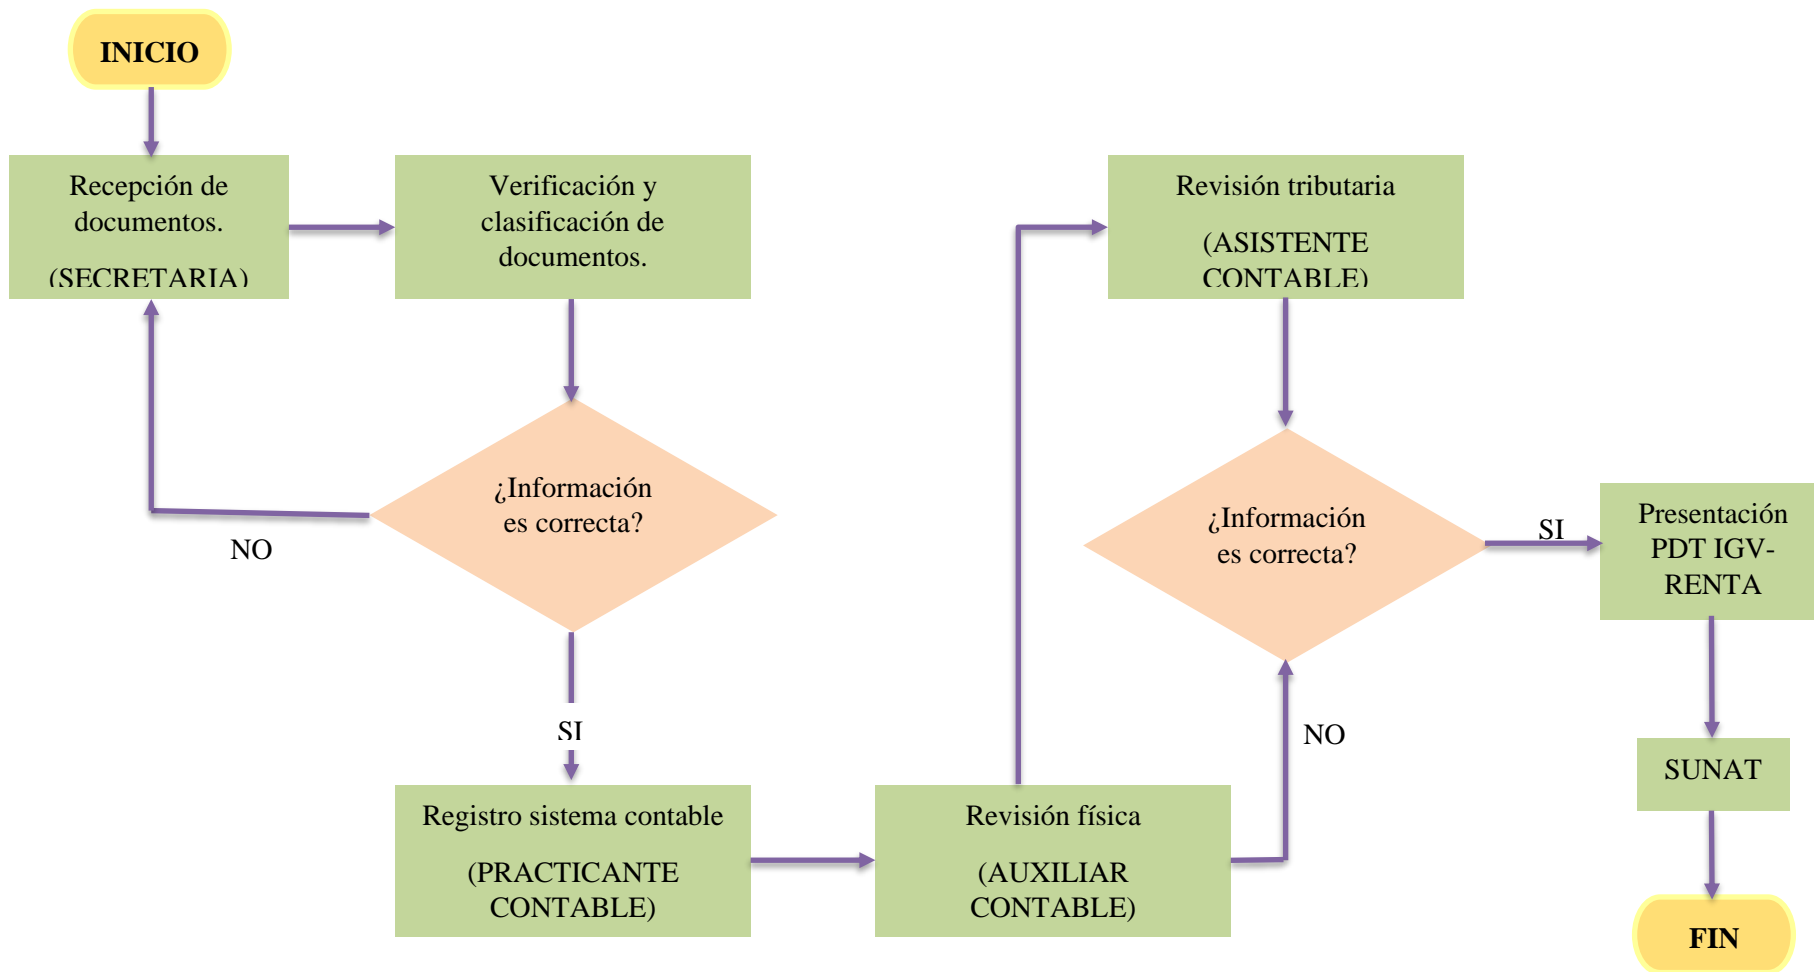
INICIO

Recepción de documentos.

(SECRETARIA)

Verificación y clasificación de documentos.

¿Información es correcta?

NO

SI

Registro sistema contable

(PRACTICANTE CONTABLE)

Revisión física

(AUXILIAR CONTABLE)

Revisión tributaria

(ASISTENTE CONTABLE)

¿Información es correcta?

NO

SI

Presentación PDT IGV-RENTA

SUNAT

FIN